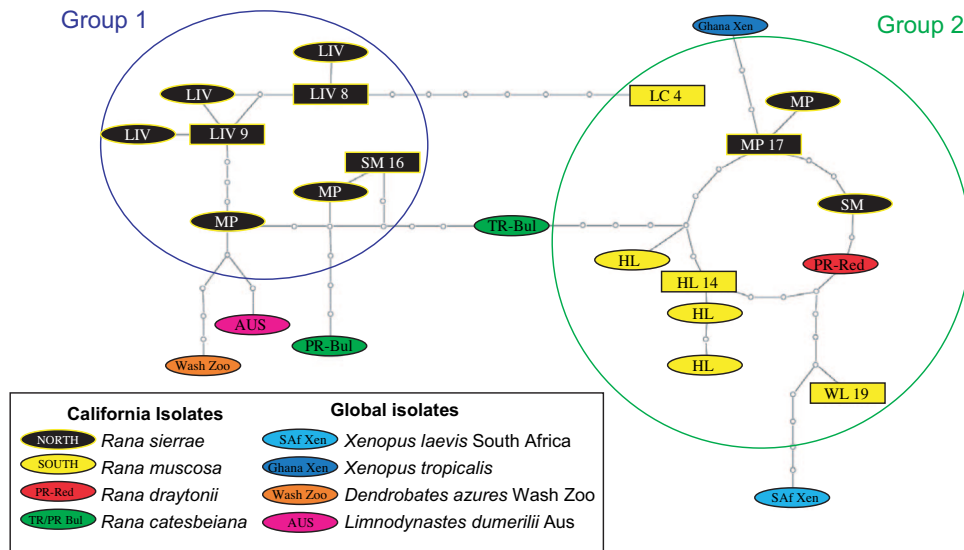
Group 1

Group 2

Ghana Xen

LIV

LIV

LIV 8

LC 4

MP

LIV

LIV 9

MP 17

SM 16

MP

SM

MP

TR-Bul

HL

PR-Red

HL 14

AUS

HL

PR-Bul

Wash Zoo

HL

WL 19

SAf Xen

California Isolates

NORTH *Rana sierrae*

SOUTH *Rana muscosa*

PR-Red *Rana draytonii*

TR/PR Bul *Rana catesbeiana*

Global isolates

SAf Xen *Xenopus laevis* South Africa

Ghana Xen *Xenopus tropicalis*

Wash Zoo *Dendrobates azures* Wash Zoo

AUS *Limnodynastes dumerilii* Aus